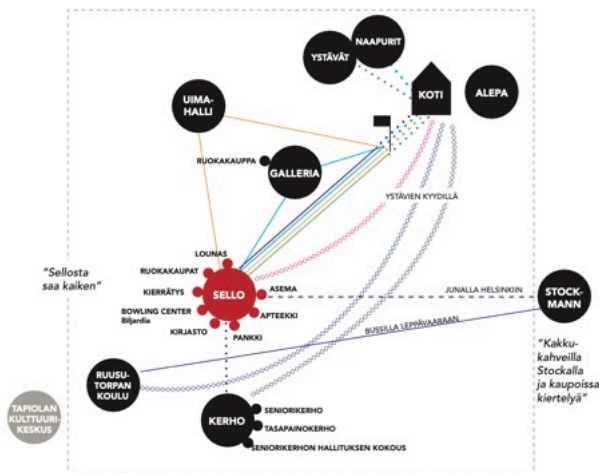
YSTÄVÄT

NAAPURIT

KOTI

ALEPA

UIMAHALLI

RUOKAKAUPPA

GALLERIA

YSTÄVIEN KYYDILLÄ

LOUNAS

RUOKAKAUPAT

KIERRÄTYS

BOWLING CENTER Biljardia

KIRJASTO

SELLO

ASEMA

APTEEKKI

PANKKI

"Sellosta saa kaiken"

JUNALLA HELSINKIIN

STOCKMANN

BUSSILLA LEPPÄVAARAAN

"Kakkukahveilla Stockalla ja kaupoissa kiertelyä"

RUUSUTORPAN KOULU

TAPIOLAN KULTTUURIKESKUS

KERHO

SENIORIKERHO

TASAPAINOKERHO

SENIORIKERHON HALLITUKSEN KOKOUS